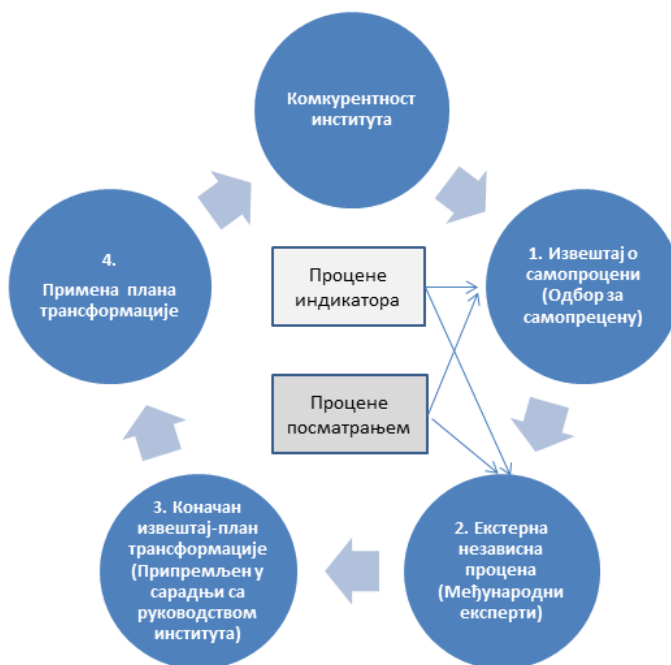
Комкурентност института

1. Извештај о самопроцени (Одбор за самопрецену)

2. Екстерна независна процена (Међународни експерти)

3. Коначан извештај-план трансформације (Припремљен у сарадњи са руководством института)

4.
Примена плана трансформације

Процене индикатора

Процене посматрањем